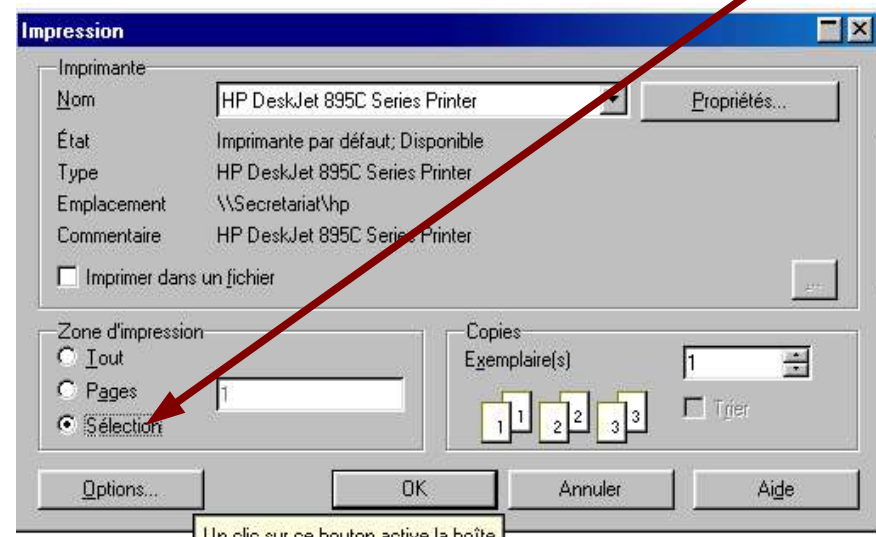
Impression

Imprimante

Nom HP DeskJet 895C Series Printer

Propriétés...

État Imprimante par défaut; Disponible

Type HP DeskJet 895C Series Printer

Emplacement \\Secretariat\hp

Commentaire HP DeskJet 895C Series Printer

Imprimer dans un fichier

...

Zone d'impression

Tout

Pages 1

Sélection

Copies

Exemplaire(s) 1

1 1 2 2 3 3

Trier

Options...

OK

Annuler

Aide

Un clic sur ce bouton active la boîte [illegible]